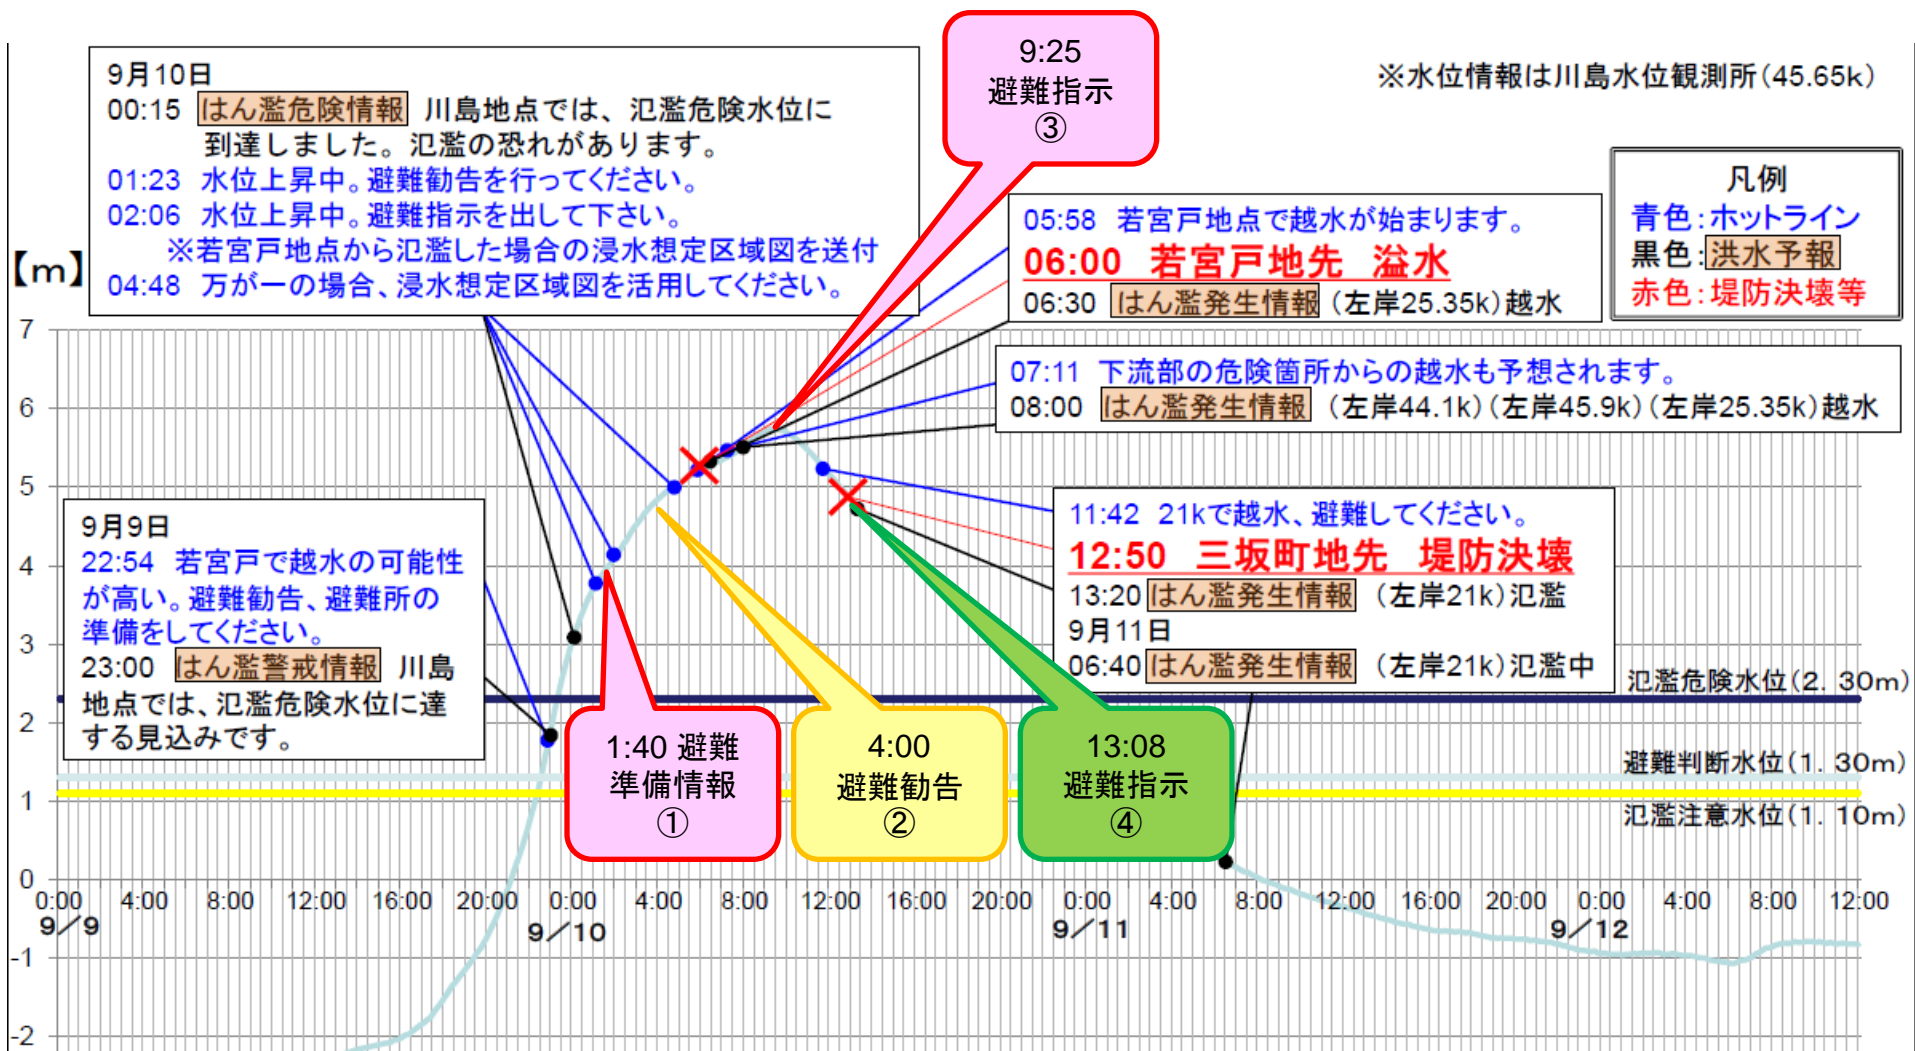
9月10日
00:15 はん濫危険情報 川島地点では、氾濫危険水位に到達しました。氾濫の恐れがあります。
01:23 水位上昇中。避難勧告を行ってください。
02:06 水位上昇中。避難指示を出して下さい。
※若宮戸地点から氾濫した場合の浸水想定区域図を送付
04:48 万が一の場合、浸水想定区域図を活用してください。

9:25
避難指示
③

※水位情報は川島水位観測所(45.65k)

05:58 若宮戸地点で越水が始まります。
06:00 若宮戸地先 溢水
06:30 はん濫発生情報 (左岸25.35k)越水

凡例
青色:ホットライン
黒色:洪水予報
赤色:堤防決壊等

【m】

07:11 下流部の危険箇所からの越水も予想されます。
08:00 はん濫発生情報 (左岸44.1k)(左岸45.9k)(左岸25.35k)越水

9月9日
22:54 若宮戸で越水の可能性が高い。避難勧告、避難所の準備をしてください。
23:00 はん濫警戒情報 川島地点では、氾濫危険水位に達する見込みです。

11:42 21kで越水、避難してください。
12:50 三坂町地先 堤防決壊
13:20 はん濫発生情報 (左岸21k)氾濫
9月11日
06:40 はん濫発生情報 (左岸21k)氾濫中

氾濫危険水位(2.30m)
避難判断水位(1.30m)
氾濫注意水位(1.10m)

1:40 避難準備情報
①

4:00
避難勧告
②

13:08
避難指示
④

7
6
5
4
3
2
1
0
-1
-2

0:00 4:00 8:00 12:00 16:00 20:00 0:00 4:00 8:00 12:00 16:00 20:00 0:00 4:00 8:00 12:00 16:00 20:00 0:00 4:00 8:00 12:00
9/9
9/10
9/11
9/12